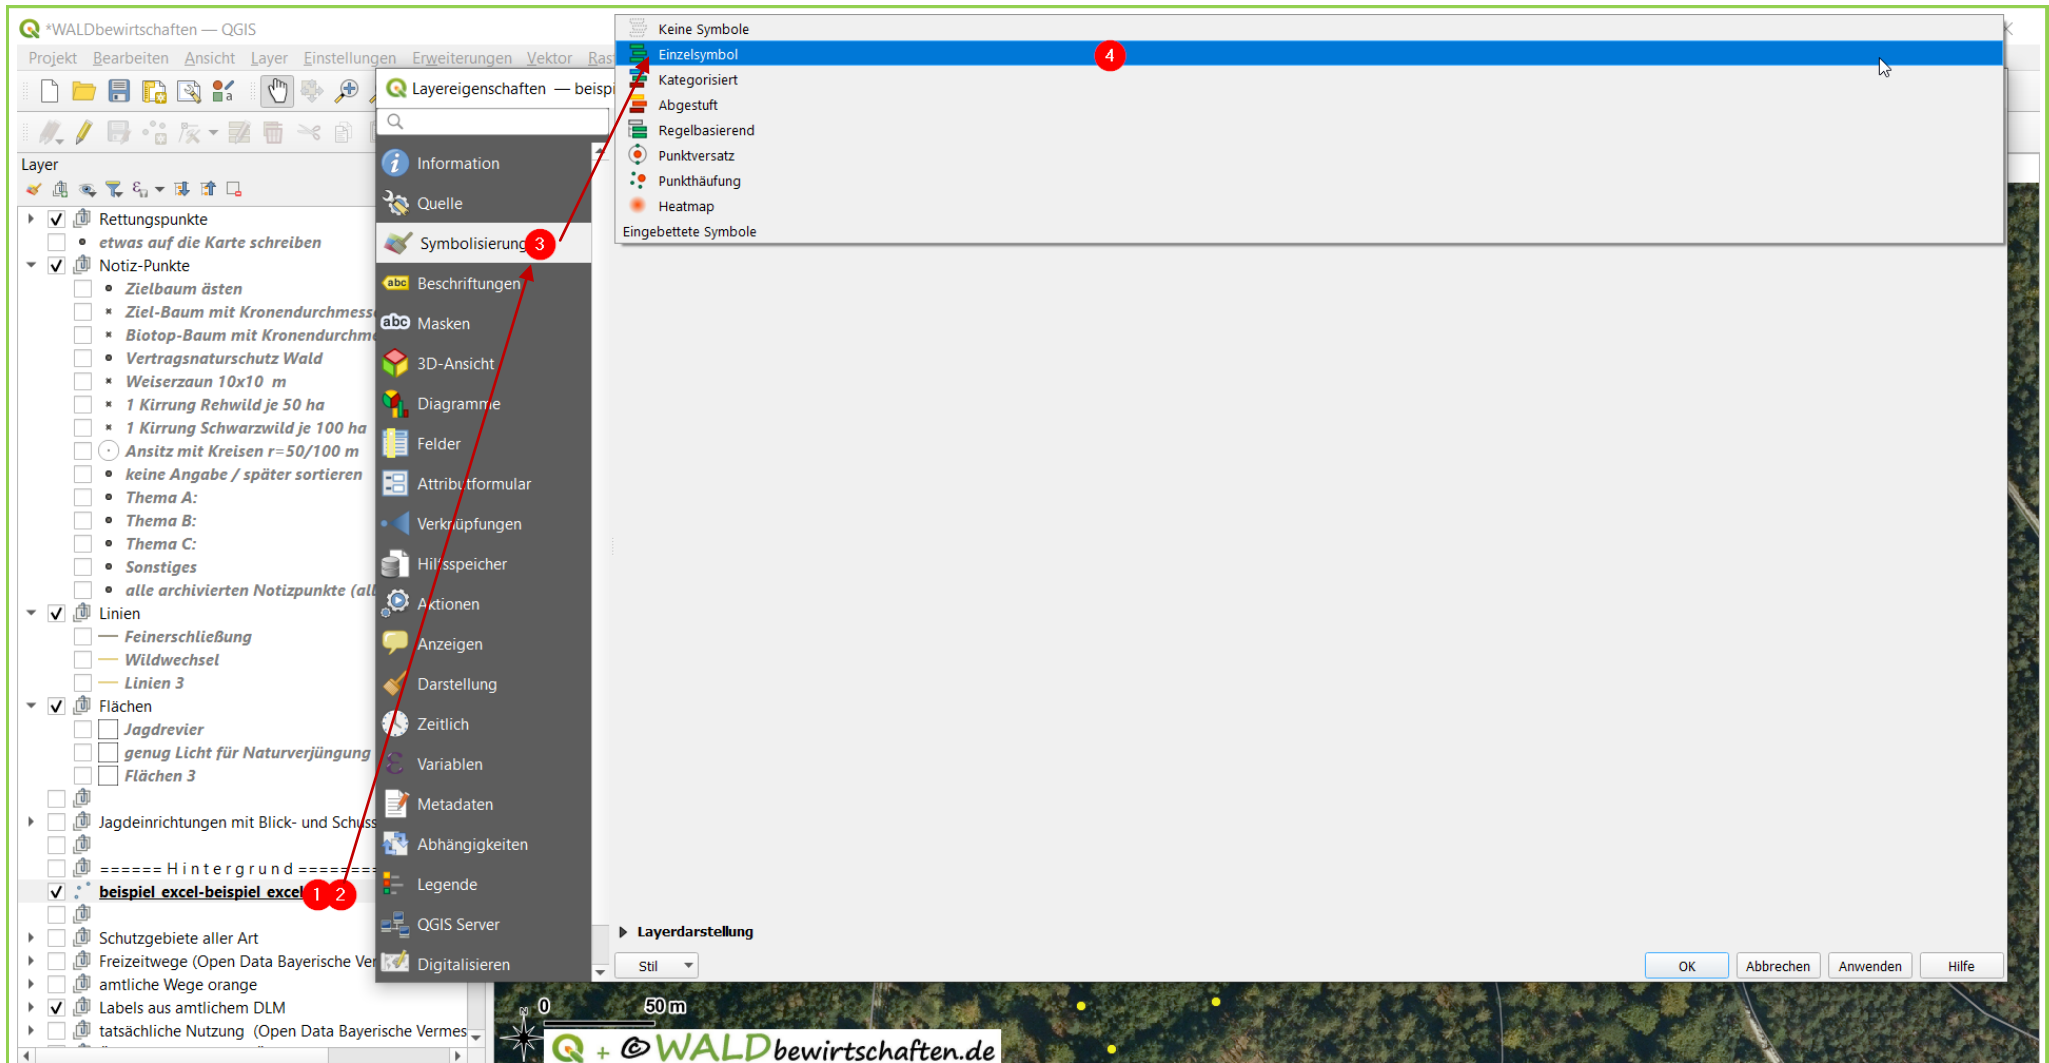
*WALDbewirtschaften — QGIS

Projekt Bearbeiten Ansicht Layer Einstellungen Erweiterungen Vektor Ras

Layer

Rettungspunkte
etwas auf die Karte schreiben
Notiz-Punkte
Zielbaum ästen
Ziel-Baum mit Kronendurchmess
Biotop-Baum mit Kronendurchm
Vertragsnaturschutz Wald
Weiserzaun 10x10 m
1 Kirrung Rehwild je 50 ha
1 Kirrung Schwarzwild je 100 ha
Ansitz mit Kreisen r=50/100 m
keine Angabe / später sortieren
Thema A:
Thema B:
Thema C:
Sonstiges
alle archivierten Notizpunkte (all
Linien
Feinerschließung
Wildwechsel
Linien 3
Flächen
Jagdrevier
genug Licht für Naturverjüngung
Flächen 3
Jagdeinrichtungen mit Blick- und Schus
====== H i n t e r g r u n d ======
beispiel excel-beispiel excel
Schutzgebiete aller Art
Freizeitwege (Open Data Bayerische Ve
amtliche Wege orange
Labels aus amtlichem DLM
tatsächliche Nutzung (Open Data Bayerische Vermes

Layereigenschaften — beispi

Information
Quelle
Symbolisierung
Beschriftungen
Masken
3D-Ansicht
Diagramme
Felder
Attributformular
Verknüpfungen
Hilfsspeicher
Aktionen
Anzeigen
Darstellung
Zeitlich
Variablen
Metadaten
Abhängigkeiten
Legende
QGIS Server
Digitalisieren

Keine Symbole
Einzelsymbol
Kategorisiert
Abgestuft
Regelbasierend
Punktversatz
Punkthäufung
Heatmap
Eingebettete Symbole

Layerdarstellung
Stil
OK Abbrechen Anwenden Hilfe

1 2 3 4

0 50 m
WALDbewirtschaften.de